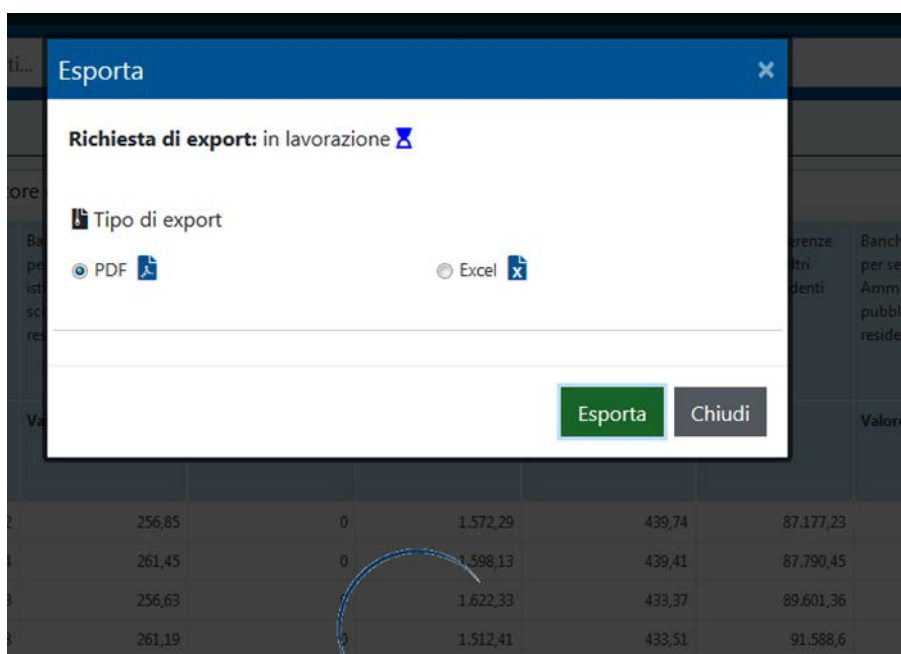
ti...

Esporta ×

Richiesta di export: in lavorazione

Tipo di export

PDF

Excel

Esporta Chiudi

tore

Ba pe isti sc res

Va

erenze ltri denti

Banch per se Amm pubbl reside

Valor

| | | | | | |
|---|---|---|---|---|---|
| 256,85 | 0 | 1.572,29 | 439,74 | 87.177,23 | |
| 261,45 | 0 | 1.598,13 | 439,41 | 87.790,45 | |
| 256,63 | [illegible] | 1.622,33 | 433,37 | 89.601,36 | |
| 261,19 | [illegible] | 1.512,41 | 433,51 | 91.588,6 | |